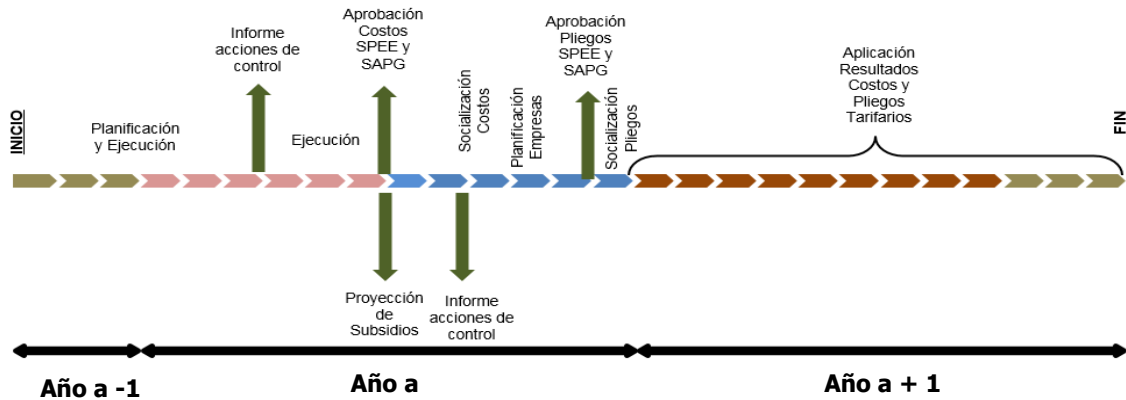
INICIO

Planificación y Ejecución

Informe acciones de control

Ejecución

Aprobación Costos SPEE y SAPG

Proyección de Subsidios

Socialización Costos

Informe acciones de control

Planificación Empresas

Aprobación Pliegos SPEE y SAPG

Socialización Pliegos

Aplicación Resultados Costos y Pliegos Tarifarios

FIN

Año a -1

Año a

Año a + 1